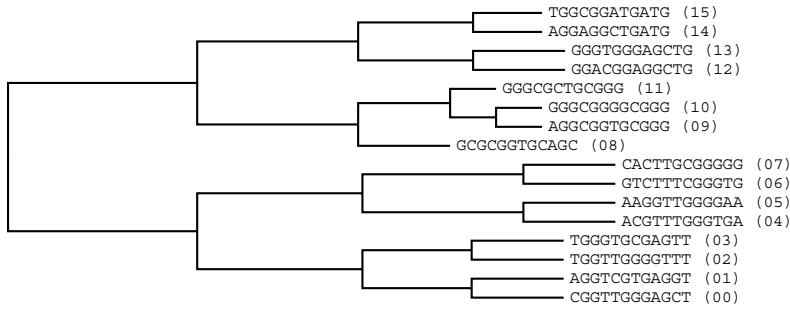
TGGCGGATGATG (15)
AGGAGGCTGATG (14)
GGGTGGGAGCTG (13)
GGACGGAGGCTG (12)
GGGCGCTGCGGG (11)
GGGCGGGGCGGG (10)
AGGCGGTGCGGG (09)
GCGCGGTGCAGC (08)
CACTTGCGGGGG (07)
GTCTTTCGGGTG (06)
AAGGTTGGGGAA (05)
ACGTTTGGGTGA (04)
TGGGTGCGAGTT (03)
TGGTTGGGGTTT (02)
AGGTCGTGAGGT (01)
CGGTTGGGAGCT (00)